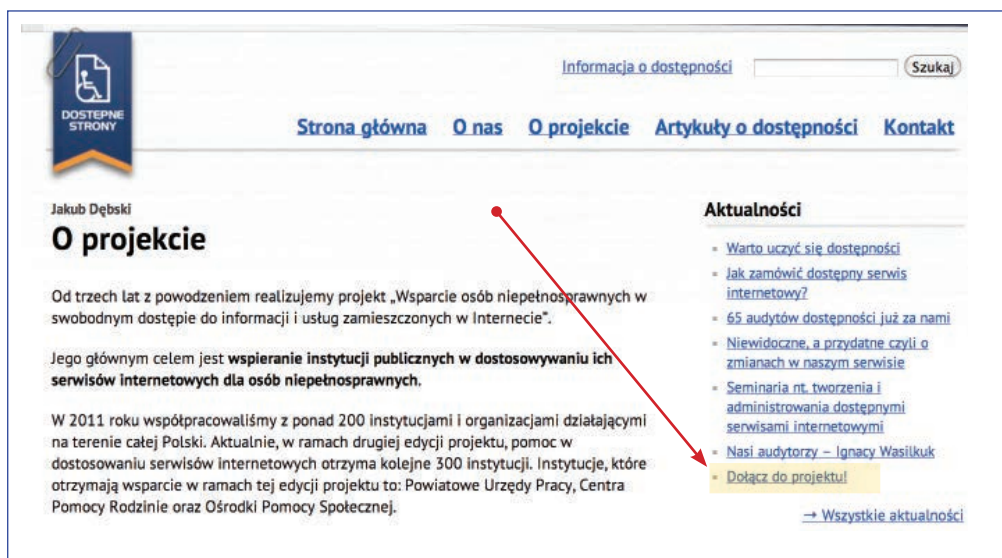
DOSTĘPNE STRONY

Informacja o dostępności

Szukaj

Strona główna O nas O projekcie Artykuły o dostępności Kontakt

Jakub Dębski

O projekcie

Od trzech lat z powodzeniem realizujemy projekt „Wsparcie osób niepełnosprawnych w swobodnym dostępie do informacji i usług zamieszczonych w Internecie".

Jego głównym celem jest **wspieranie instytucji publicznych w dostosowywaniu ich serwisów internetowych dla osób niepełnosprawnych**.

W 2011 roku współpracowaliśmy z ponad 200 instytucjami i organizacjami działającymi na terenie całej Polski. Aktualnie, w ramach drugiej edycji projektu, pomoc w dostosowaniu serwisów internetowych otrzyma kolejne 300 instytucji. Instytucje, które otrzymają wsparcie w ramach tej edycji projektu to: Powiatowe Urzędy Pracy, Centra Pomocy Rodzinie oraz Ośrodki Pomocy Społecznej.

Aktualności

- Warto uczyć się dostępności
- Jak zamówić dostępny serwis internetowy?
- 65 audytów dostępności już za nami
- Niewidoczne, a przydatne czyli o zmianach w naszym serwisie
- Seminaria nt. tworzenia i administrowania dostępnymi serwisami internetowymi
- Nasi audytorzy – Ignacy Wasilkuk
- Dołącz do projektu!

→ Wszystkie aktualności